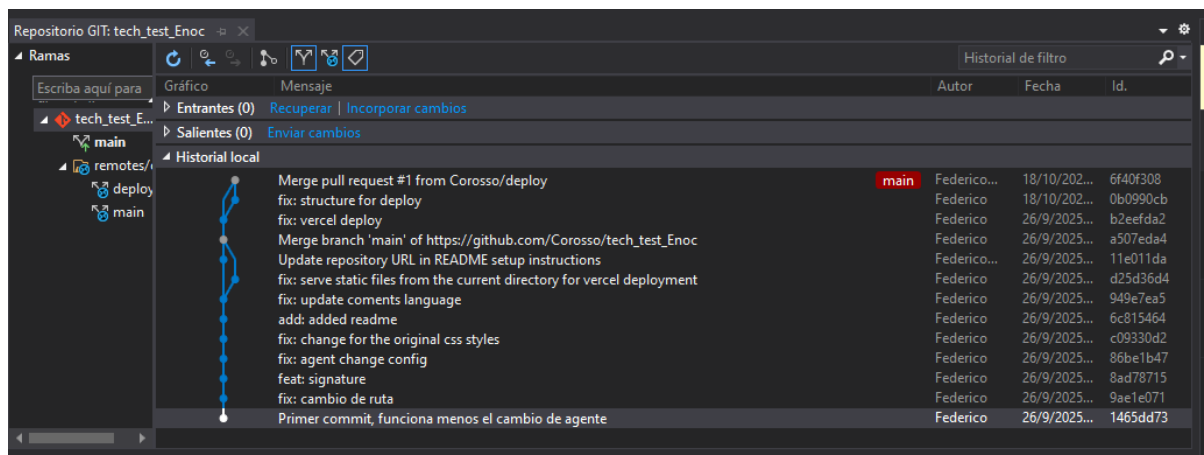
Repositorio GIT: tech_test_Enoc

Ramas

Escriba aquí para

tech_test_E...
main
remotes/
deploy
main

Historial de filtro

| Gráfico | Mensaje | Autor | Fecha | Id. |
|---|---|---|---|---|

Entrantes (0) Recuperar | Incorporar cambios
Salientes (0) Enviar cambios
Historial local

| Mensaje | | Autor | Fecha | Id. |
|---|---|---|---|---|
| Merge pull request #1 from Corosso/deploy | main | Federico... | 18/10/202... | 6f40f308 |
| fix: structure for deploy | | Federico | 18/10/202... | 0b0990cb |
| fix: vercel deploy | | Federico | 26/9/2025... | b2eefda2 |
| Merge branch 'main' of https://github.com/Corosso/tech_test_Enoc | | Federico | 26/9/2025... | a507eda4 |
| Update repository URL in README setup instructions | | Federico... | 26/9/2025... | 11e011da |
| fix: serve static files from the current directory for vercel deployment | | Federico | 26/9/2025... | d25d36d4 |
| fix: update coments language | | Federico | 26/9/2025... | 949e7ea5 |
| add: added readme | | Federico | 26/9/2025... | 6c815464 |
| fix: change for the original css styles | | Federico | 26/9/2025... | c09330d2 |
| fix: agent change config | | Federico | 26/9/2025... | 86be1b47 |
| feat: signature | | Federico | 26/9/2025... | 8ad78715 |
| fix: cambio de ruta | | Federico | 26/9/2025... | 9ae1e071 |
| Primer commit, funciona menos el cambio de agente | | Federico | 26/9/2025... | 1465dd73 |